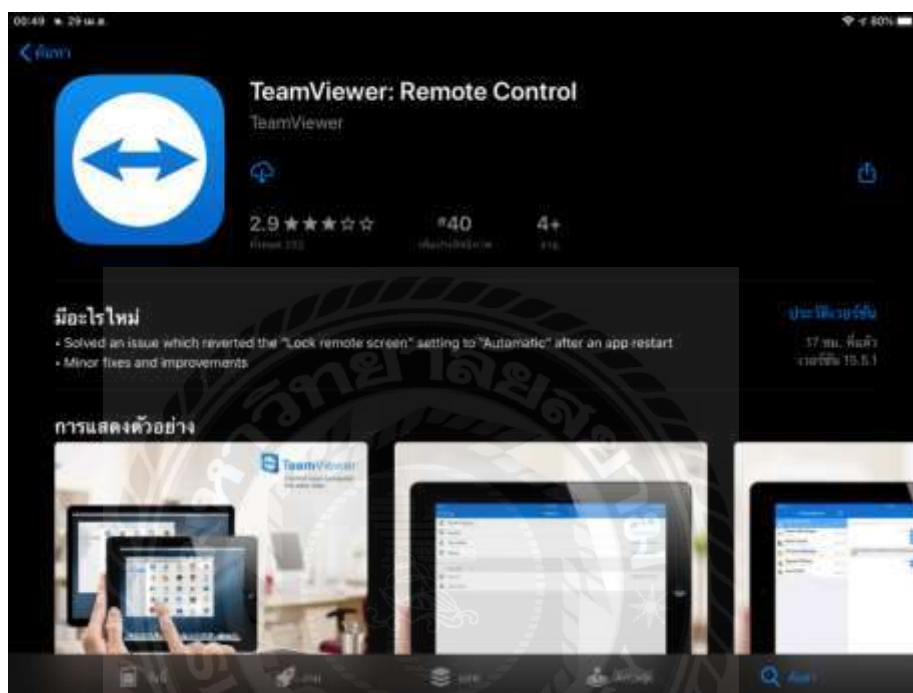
00:49 29 เม.ย.

80%

< ค้นหา

TeamViewer: Remote Control

TeamViewer

2.9 ★★★☆☆

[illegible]

#40

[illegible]

4+

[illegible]

มีอะไรใหม่

ประวัติเวอร์ชั่น

• Solved an issue which reverted the "Lock remote screen" setting to "Automatic" after an app restart

• Minor fixes and improvements

17 ชม. ที่แล้ว

เวอร์ชั่น 15.5.1

การแสดงตัวอย่าง

TeamViewer

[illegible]

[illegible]

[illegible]

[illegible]

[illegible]

ค้นหา